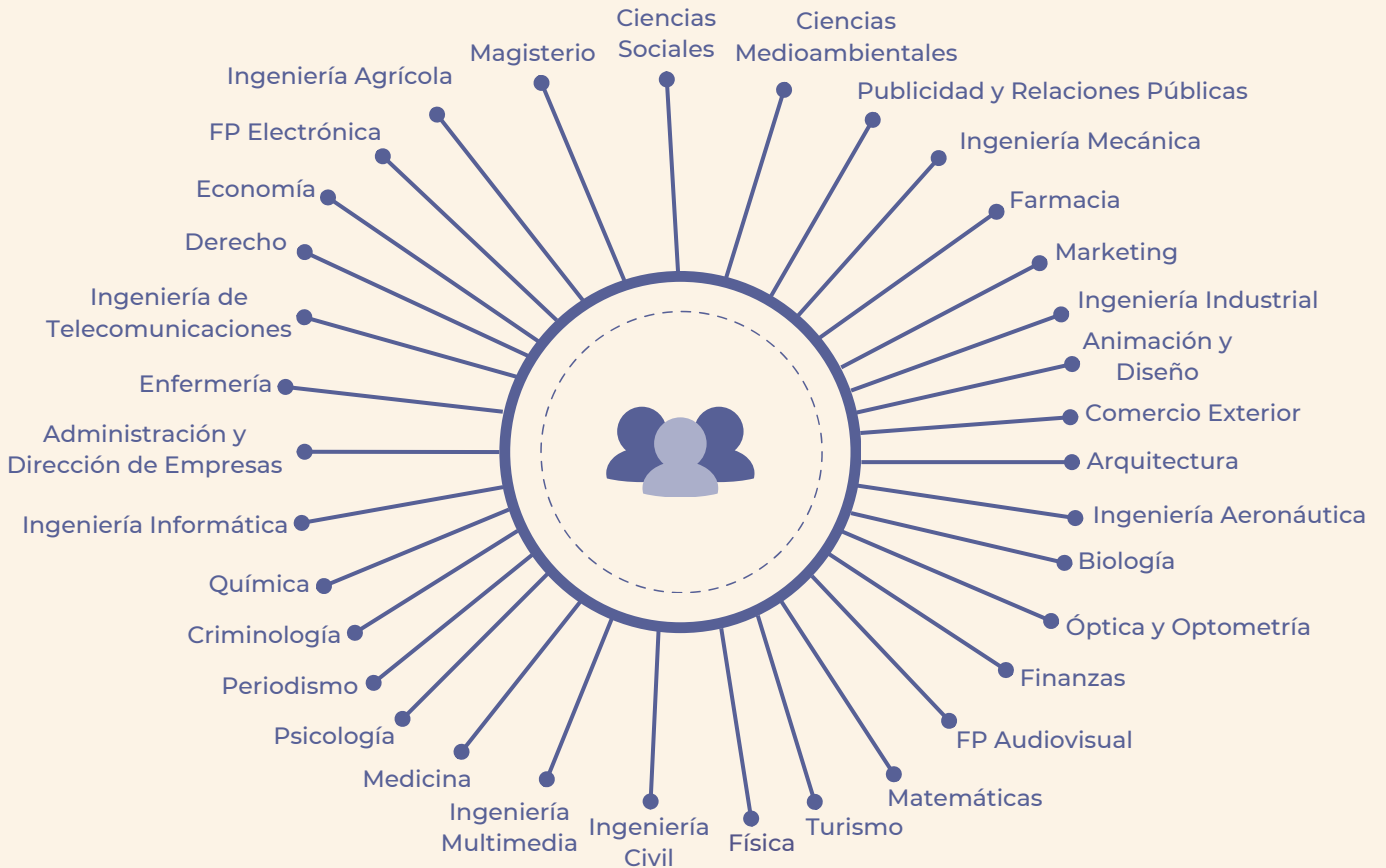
Ciencias Sociales
Ciencias Medioambientales
Magisterio
Ingeniería Agrícola
Publicidad y Relaciones Públicas
FP Electrónica
Ingeniería Mecánica
Economía
Farmacia
Derecho
Marketing
Ingeniería de Telecomunicaciones
Ingeniería Industrial
Animación y Diseño
Enfermería
Comercio Exterior
Administración y Dirección de Empresas
Arquitectura
Ingeniería Informática
Ingeniería Aeronáutica
Biología
Química
Criminología
Óptica y Optometría
Periodismo
Finanzas
Psicología
FP Audiovisual
Medicina
Matemáticas
Ingeniería Multimedia
Ingeniería Civil
Física
Turismo